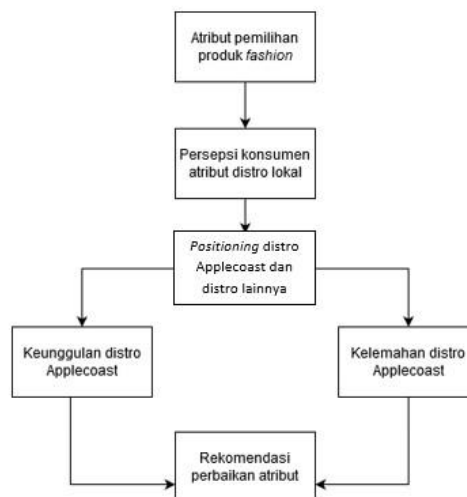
Atribut pemilihan produk *fashion*

Persepsi konsumen atribut distro lokal

*Positioning* distro Applecoast dan distro lainnya

Keunggulan distro Applecoast

Kelemahan distro Applecoast

Rekomendasi perbaikan atribut